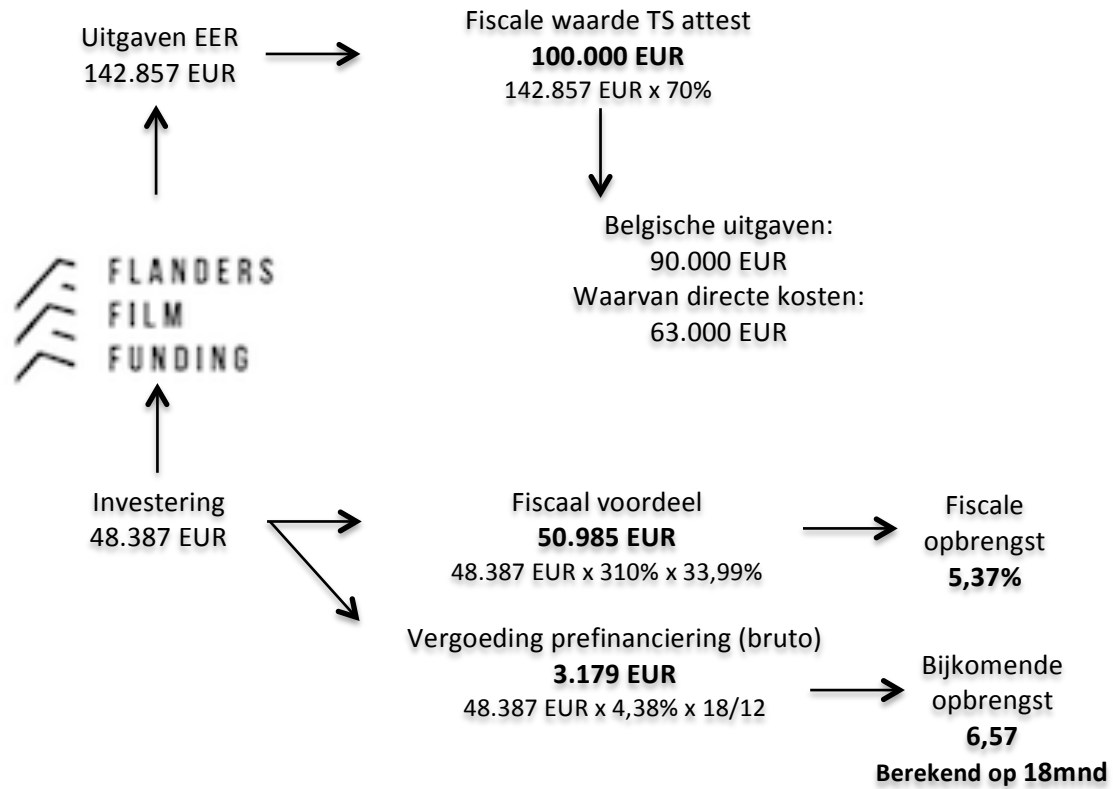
Uitgaven EER
142.857 EUR

Fiscale waarde TS attest
**100.000 EUR**
142.857 EUR x 70%

Belgische uitgaven:
90.000 EUR
Waarvan directe kosten:
63.000 EUR

FLANDERS
FILM
FUNDING

Investering
48.387 EUR

Fiscaal voordeel
**50.985 EUR**
48.387 EUR x 310% x 33,99%

Fiscale
opbrengst
**5,37%**

Vergoeding prefinanciering (bruto)
**3.179 EUR**
48.387 EUR x 4,38% x 18/12

Bijkomende
opbrengst
**6,57**
**Berekend op 18mnd**